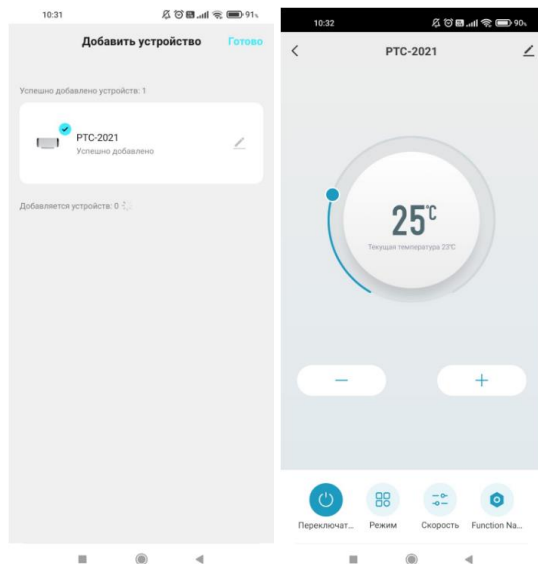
10:31

91

Добавить устройство

Готово

Успешно добавлено устройств: 1

PTC-2021
Успешно добавлено

Добавляется устройств: 0

10:32

90

PTC-2021

25℃

Текущая температура 23℃

—

+

Переключат...

Режим

Скорость

Function Na...